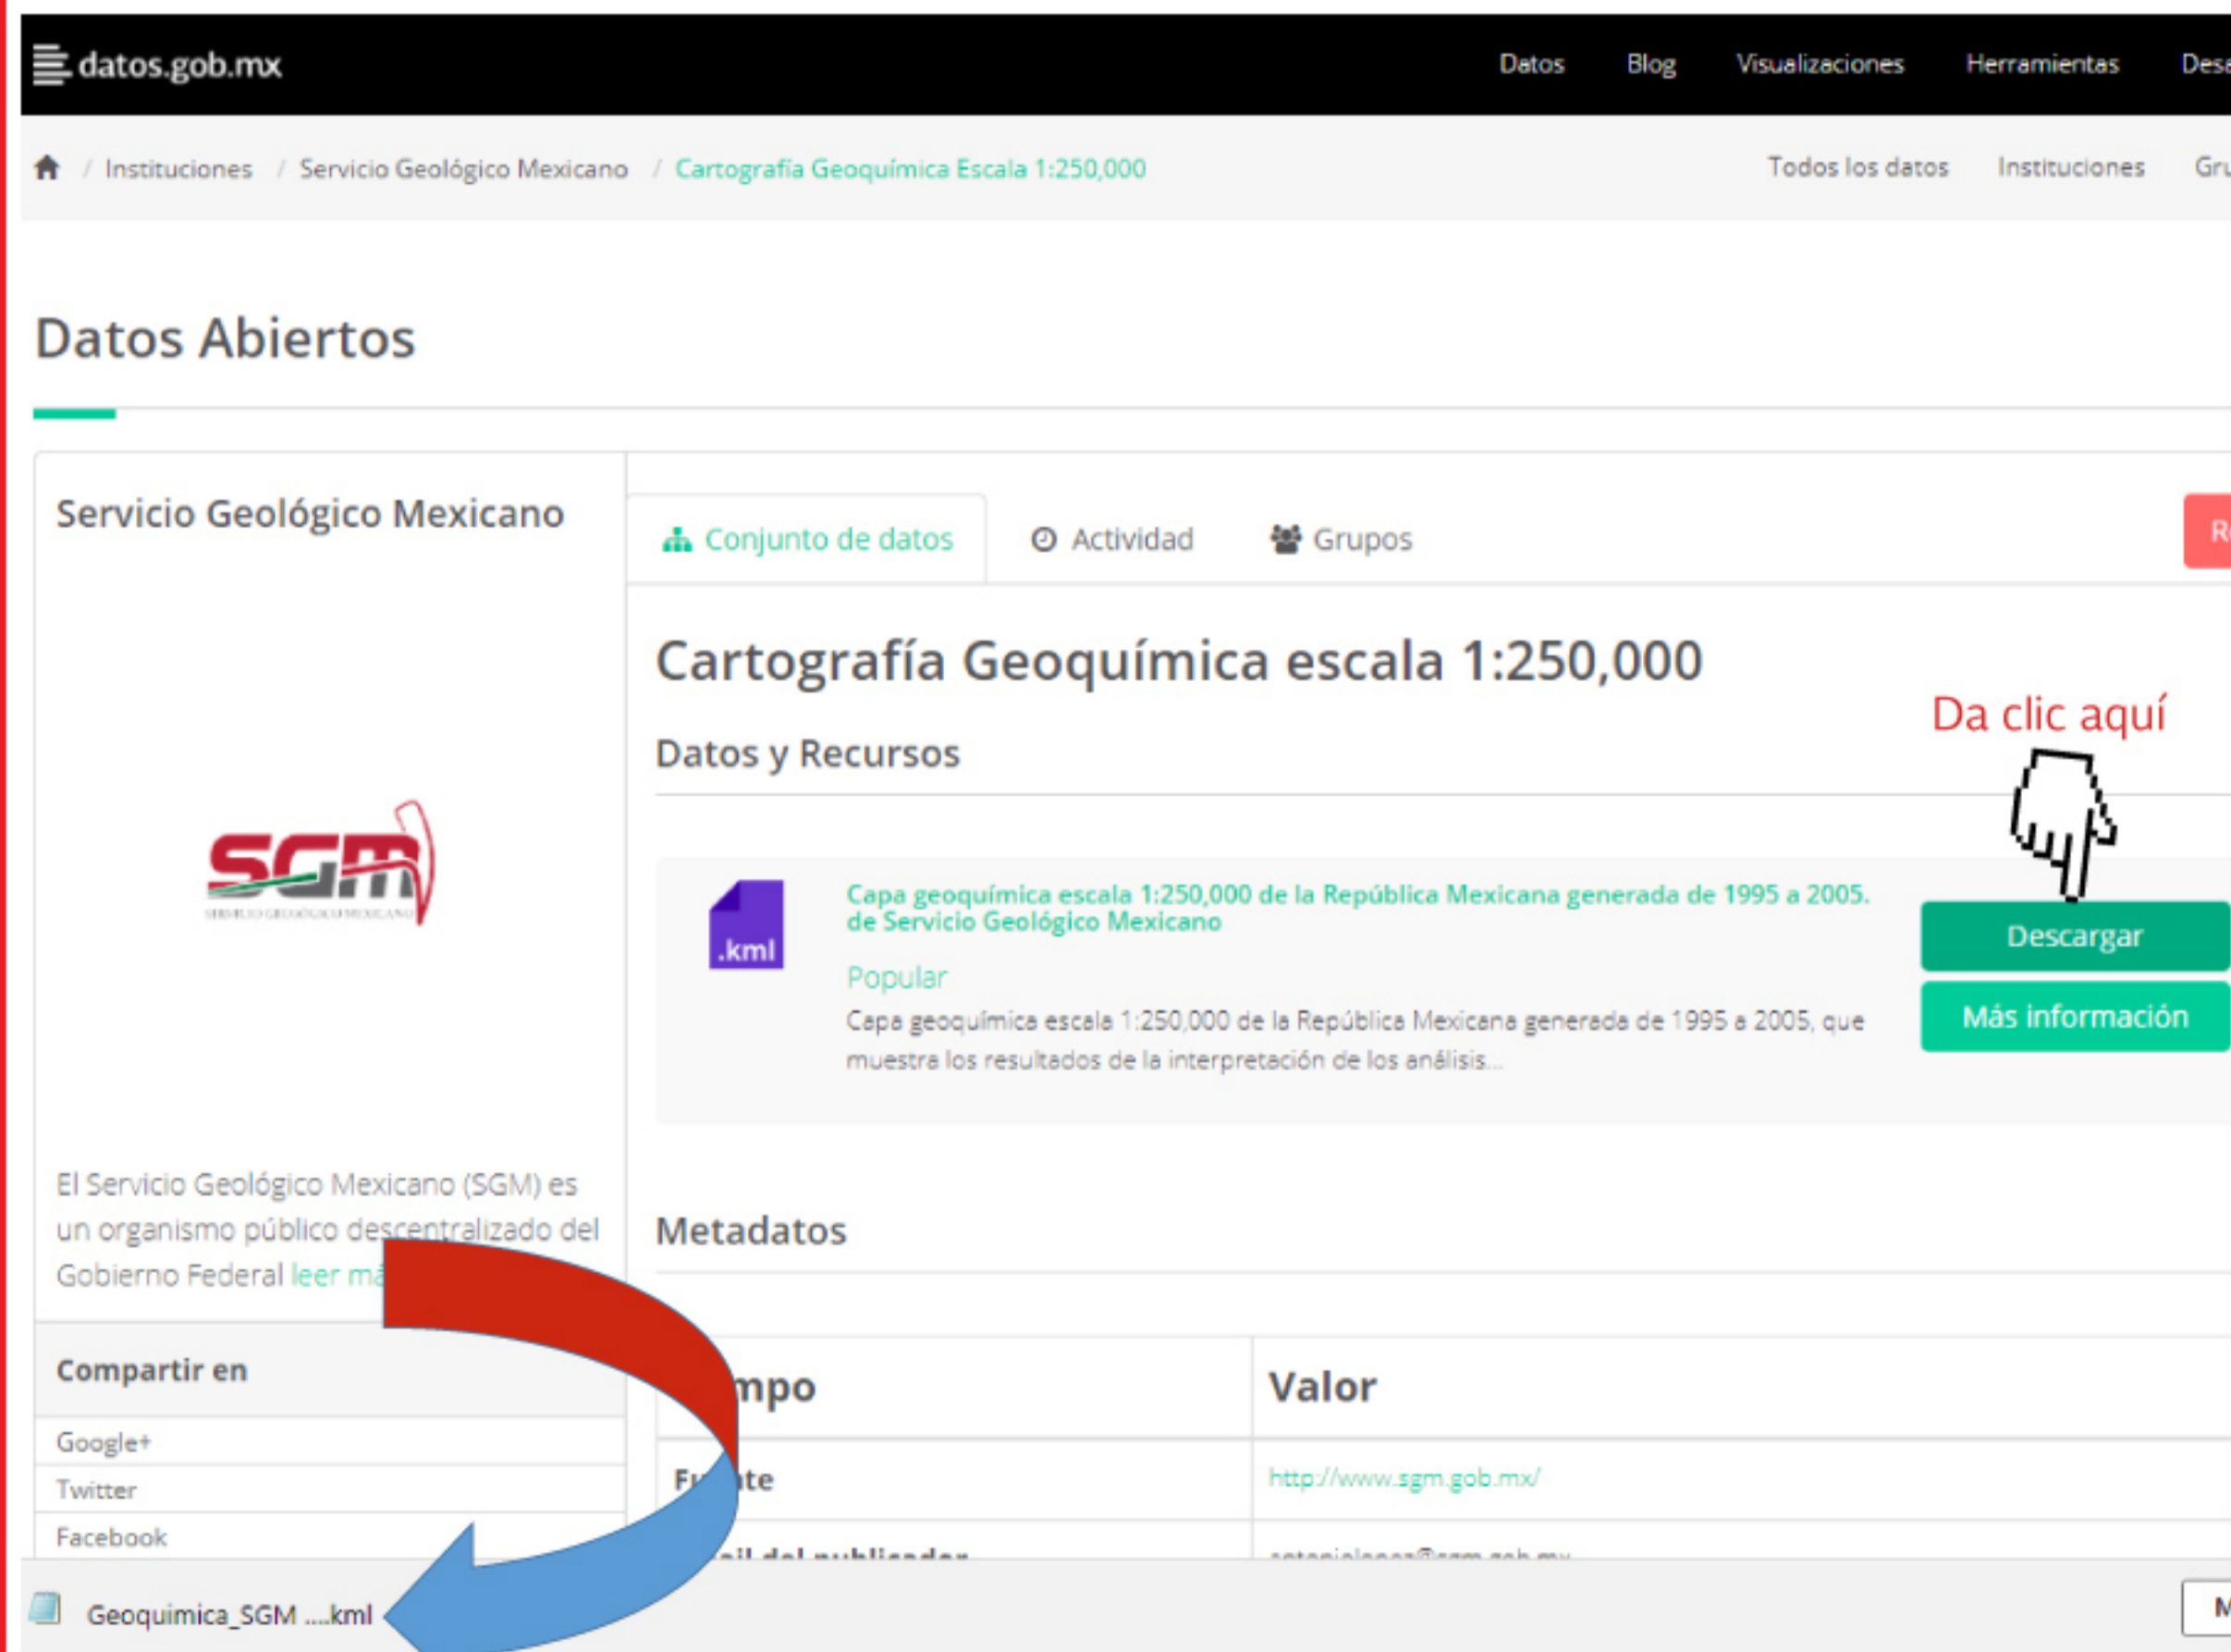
datos.gob.mx Datos Blog Visualizaciones Herramientas Des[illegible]

/ Instituciones / Servicio Geológico Mexicano / Cartografía Geoquímica Escala 1:250,000

Todos los datos Instituciones Gr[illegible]

Datos Abiertos

Servicio Geológico Mexicano

SGM
SERVICIO GEOLÓGICO MEXICANO

El Servicio Geológico Mexicano (SGM) es un organismo público descentralizado del Gobierno Federal leer m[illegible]

Compartir en

Google+

Twitter

Facebook

Conjunto de datos Actividad Grupos R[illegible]

Cartografía Geoquímica escala 1:250,000

Datos y Recursos

Da clic aquí

.kml

Capa geoquímica escala 1:250,000 de la República Mexicana generada de 1995 a 2005. de Servicio Geológico Mexicano

Popular

Capa geoquímica escala 1:250,000 de la República Mexicana generada de 1995 a 2005, que muestra los resultados de la interpretación de los análisis...

Descargar

Más información

Metadatos

| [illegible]mpo | Valor |
|---|---|
| Fu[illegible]te | http://www.sgm.gob.mx/ |
| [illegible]il del publicador | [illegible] |

Geoquimica_SGM ....kml

M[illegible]